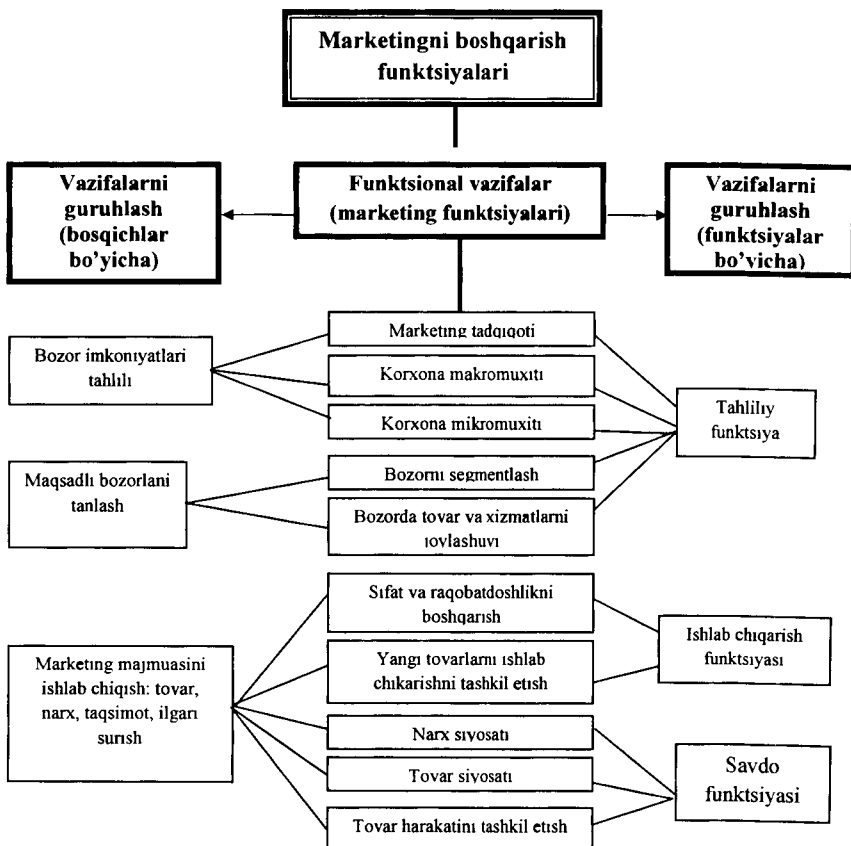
Marketingni boshqarish funktsiyalari

Vazifalarni guruhlash (bosqichlar bo'yicha)

Funktsional vazifalar (marketing funktsiyalari)

Vazifalarni guruhlash (funktsiyalar bo'yicha)

Bozor imkoniyatlari tahlili

Marketing tadqiqoti

Korxona makromuxiti

Korxona mikromuxiti

Tahliliy funktsiya

Maqsadli bozorlarni tanlash

Bozorni segmentlash

Bozorda tovar va xizmatlarni joylashuvi

Marketing majmuasini ishlab chiqish: tovar, narx, taqsimot, ilgari surish

Sifat va raqobatdoshlikni boshqarish

Yangi tovarlarni ishlab chikarishni tashkil etish

Ishlab chiqarish funktsiyasi

Narx siyosati

Tovar siyosati

Tovar harakatini tashkil etish

Savdo funktsiyasi